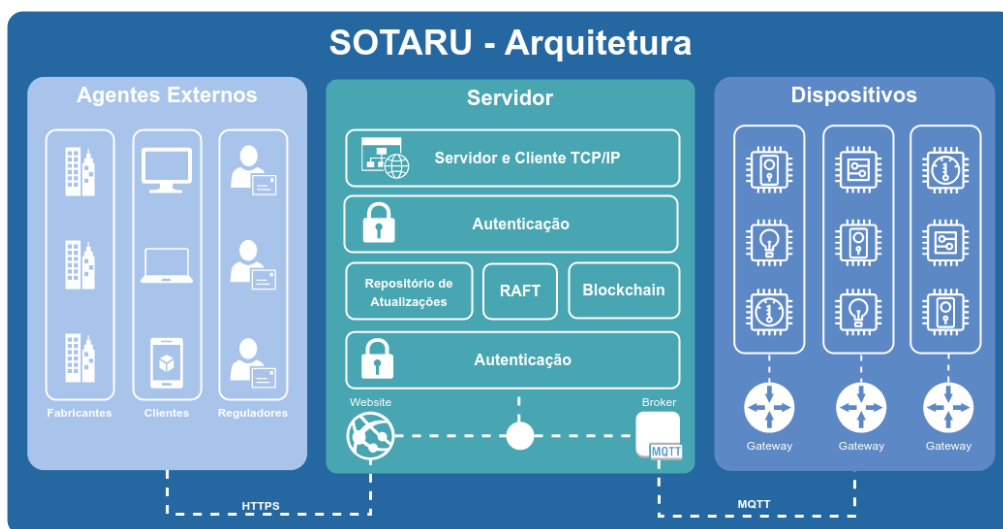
SOTARU - Arquitetura

Agentes Externos

Fabricantes

Clientes

Reguladores

Servidor

Servidor e Cliente TCP/IP

Autenticação

Repositório de Atualizações

RAFT

Blockchain

Autenticação

Website

Broker

MQTT

Dispositivos

Gateway

Gateway

Gateway

HTTPS

MQTT